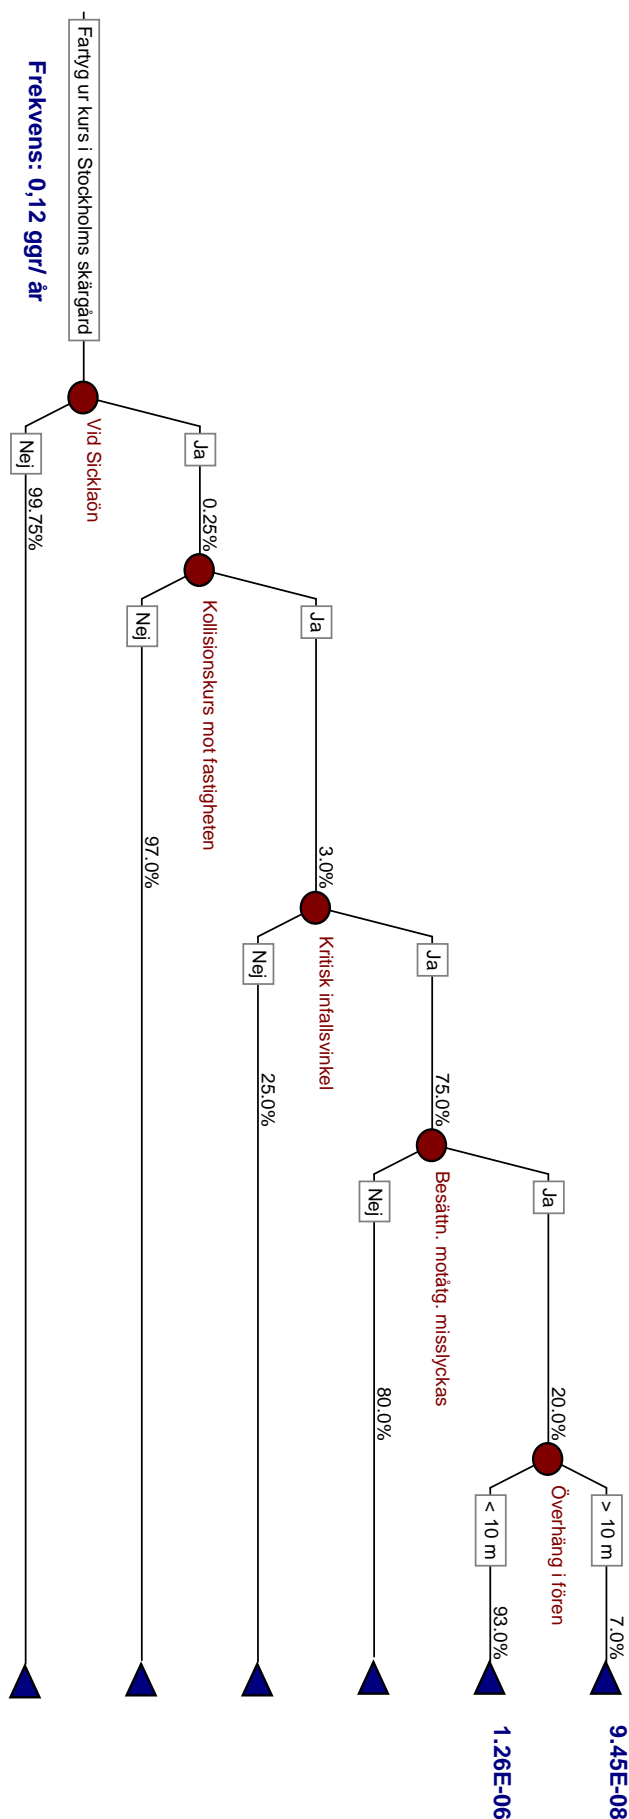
Fartyg ur kurs i Stockholms skärgård

Frekvens: 0,12 ggr/ år

Vid Sicklaön

Ja

0.25%

Nej

99.75%

Kollisionskurs mot fastigheten

Ja

3.0%

Nej

97.0%

Kritisk infallsvinkel

Ja

75.0%

Nej

25.0%

Besättn. motåtg. misslyckas

Ja

20.0%

Nej

80.0%

Överhäng i fören

> 10 m

7.0%

< 10 m

93.0%

9.45E-08

1.26E-06